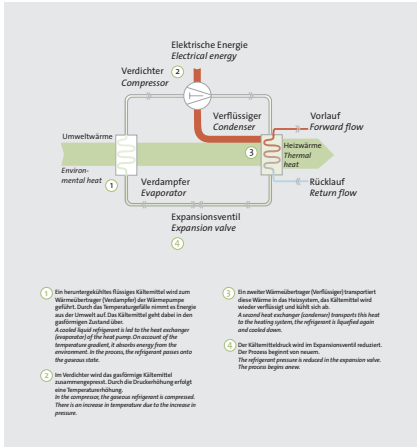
Elektrische Energie
Electrical energy

Verdichter 2
Compressor

Verflüssiger
Condenser

Vorlauf
Forward flow

Umweltwärme

3

Heizwärme
Thermal heat

Environmental heat

1

Verdampfer
Evaporator

Rücklauf
Return flow

Expansionsventil
Expansion valve

4

1 Ein heruntergekühltes flüssiges Kältemittel wird zum Wärmeübertrager (Verdampfer) der Wärmepumpe geführt. Durch das Temperaturgefälle nimmt es Energie aus der Umwelt auf. Das Kältemittel geht dabei in den gasförmigen Zustand über.
A cooled liquid refrigerant is led to the heat exchanger (evaporator) of the heat pump. On account of the temperature gradient, it absorbs energy from the environment. In the process, the refrigerant passes into the gaseous state.

2 Im Verdichter wird das gasförmige Kältemittel zusammengepresst. Durch die Druckerhöhung erfolgt eine Temperaturerhöhung.
In the compressor, the gaseous refrigerant is compressed. There is an increase in temperature due to the increase in pressure.

3 Ein zweiter Wärmeübertrager (Verflüssiger) transportiert diese Wärme in das Heizsystem, das Kältemittel wird wieder verflüssigt und kühlt sich ab.
A second heat exchanger (condenser) transports this heat to the heating system, the refrigerant is liquefied again and cooled down.

4 Der Kältemitteldruck wird im Expansionsventil reduziert. Der Prozess beginnt von neuem.
The refrigerant pressure is reduced in the expansion valve. The process begins anew.